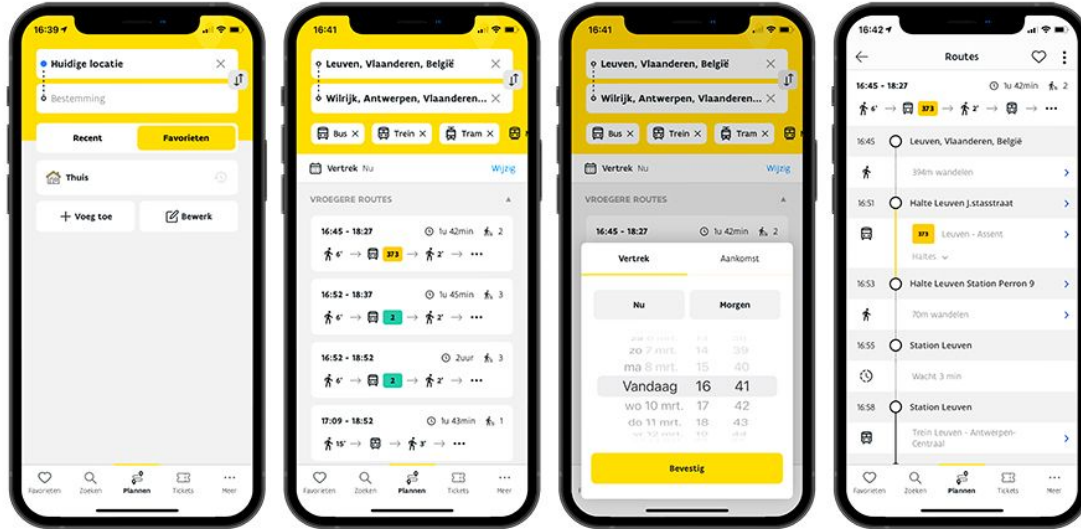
16:39

Huidige locatie

Bestemming

Recent

Favorieten

Thuis

Voeg toe

Bewerk

Favorieten Zoeken Plannen Tickets Meer

16:41

Leuven, Vlaanderen, België

Wilrijk, Antwerpen, Vlaanderen...

Bus Trein Tram

Vertrek Nu

Wijzig

VROEGERE ROUTES

16:45 - 18:27 1u 42min 2

6' 373 2'

16:52 - 18:37 1u 45min 3

6' 2 2'

16:52 - 18:52 2uur 3

6' 2 2'

17:09 - 18:52 1u 43min 1

15' 3'

Favorieten Zoeken Plannen Tickets Meer

16:41

Leuven, Vlaanderen, België

Wilrijk, Antwerpen, Vlaanderen...

Bus Trein Tram

Vertrek Nu

Wijzig

VROEGERE ROUTES

16:45 - 18:27 1u 42min 2

Vertrek

Aankomst

Nu

Morgen

zo 7 mrt. 14 39

ma 8 mrt. 15 40

Vandaag 16 41

wo 10 mrt. 17 42

do 11 mrt. 18 43

Bevestig

16:42

Routes

16:45 - 18:27 1u 42min 2

6' 373 2'

16:45 Leuven, Vlaanderen, België

394m wandelen

16:51 Halte Leuven J.stasstraat

373 Leuven - Assent

Haltes

16:53 Halte Leuven Station Perron 9

70m wandelen

16:55 Station Leuven

Wacht 3 min

16:58 Station Leuven

Trein Leuven - Antwerpen-Centraal

Favorieten Zoeken Plannen Tickets Meer